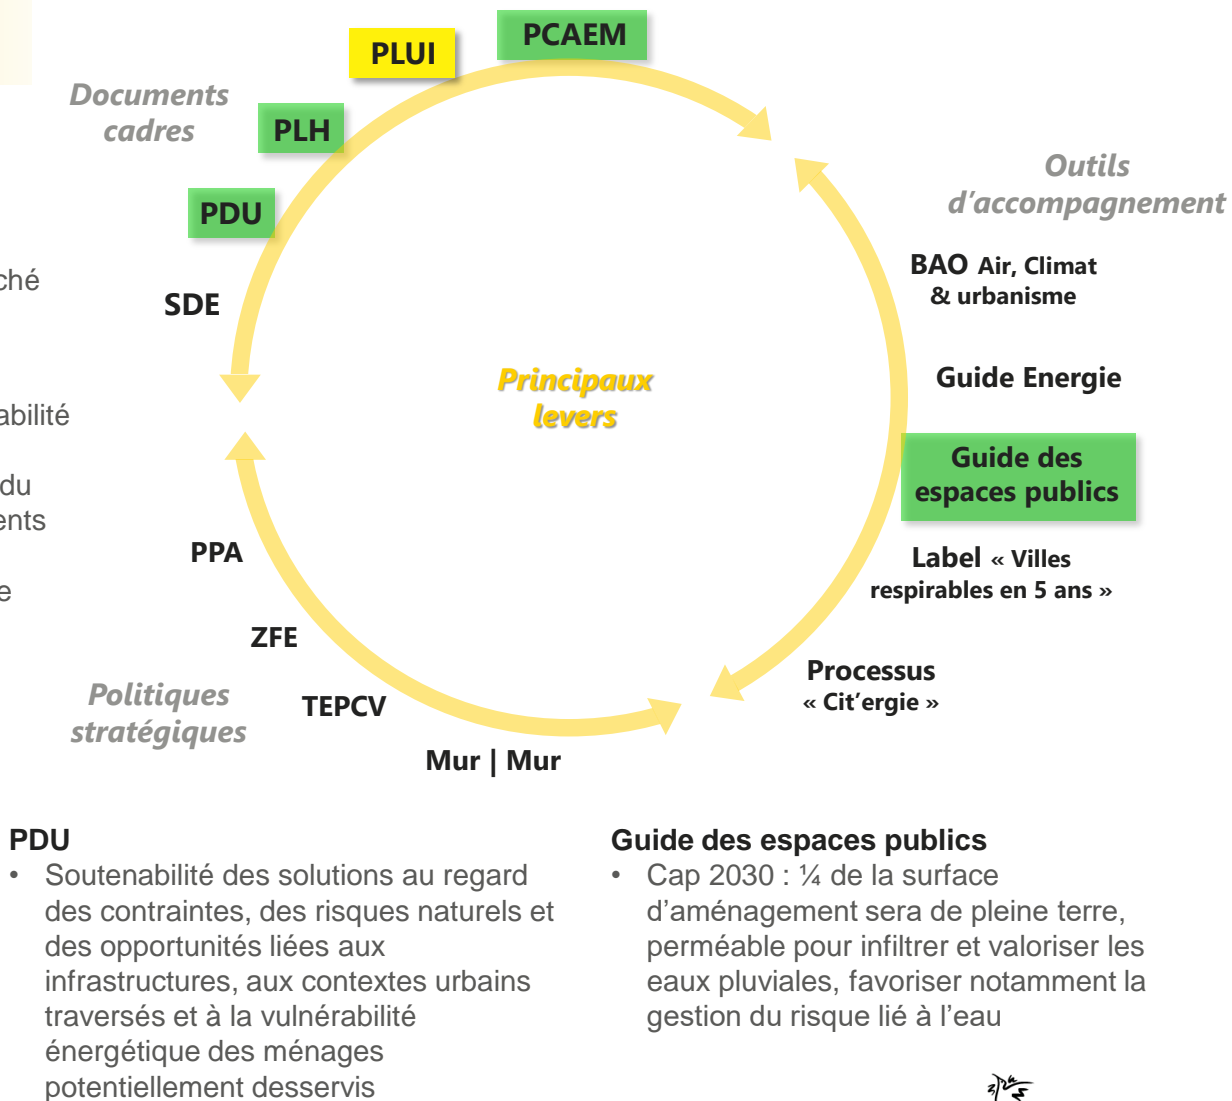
ché

abilité

du
ents

e

Documents cadres

PLUI

PCAEM

PLH

PDU

SDE

Outils d'accompagnement

BAO Air, Climat & urbanisme

Guide Energie

Guide des espaces publics

Label « Villes respirables en 5 ans »

Processus « Cit'ergie »

Principaux levers

PPA

ZFE

TEPCV

Politiques stratégiques

Mur | Mur

PDU
• Soutenabilité des solutions au regard des contraintes, des risques naturels et des opportunités liées aux infrastructures, aux contextes urbains traversés et à la vulnérabilité énergétique des ménages potentiellement desservis

Guide des espaces publics
• Cap 2030 : ¼ de la surface d'aménagement sera de pleine terre, perméable pour infiltrer et valoriser les eaux pluviales, favoriser notamment la gestion du risque lié à l'eau